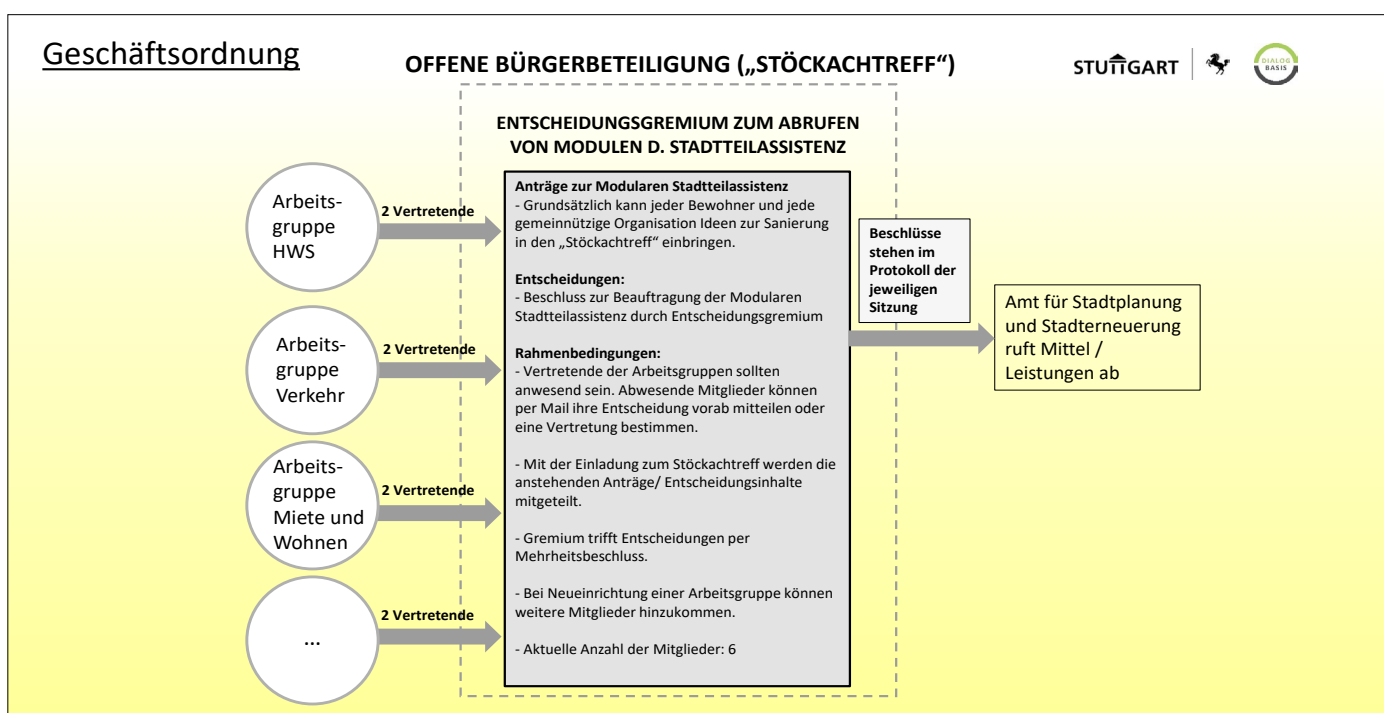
Geschäftsordnung

OFFENE BÜRGERBETEILIGUNG („STÖCKACHTREFF“)

STUTTGART

DIALOG BASIS

ENTSCHEIDUNGSGREMIUM ZUM ABRUFEN VON MODULEN D. STADTTEILASSISTENZ

Arbeitsgruppe HWS

2 Vertretende

Arbeitsgruppe Verkehr

2 Vertretende

Arbeitsgruppe Miete und Wohnen

2 Vertretende

...

2 Vertretende

**Anträge zur Modularen Stadtteilassistenz**
- Grundsätzlich kann jeder Bewohner und jede gemeinnützige Organisation Ideen zur Sanierung in den „Stöckachtreff“ einbringen.

**Entscheidungen:**
- Beschluss zur Beauftragung der Modularen Stadtteilassistenz durch Entscheidungsgremium

**Rahmenbedingungen:**
- Vertretende der Arbeitsgruppen sollten anwesend sein. Abwesende Mitglieder können per Mail ihre Entscheidung vorab mitteilen oder eine Vertretung bestimmen.

- Mit der Einladung zum Stöckachtreff werden die anstehenden Anträge/ Entscheidungsinhalte mitgeteilt.

- Gremium trifft Entscheidungen per Mehrheitsbeschluss.

- Bei Neueinrichtung einer Arbeitsgruppe können weitere Mitglieder hinzukommen.

- Aktuelle Anzahl der Mitglieder: 6

Beschlüsse stehen im Protokoll der jeweiligen Sitzung

Amt für Stadtplanung und Stadterneuerung ruft Mittel / Leistungen ab